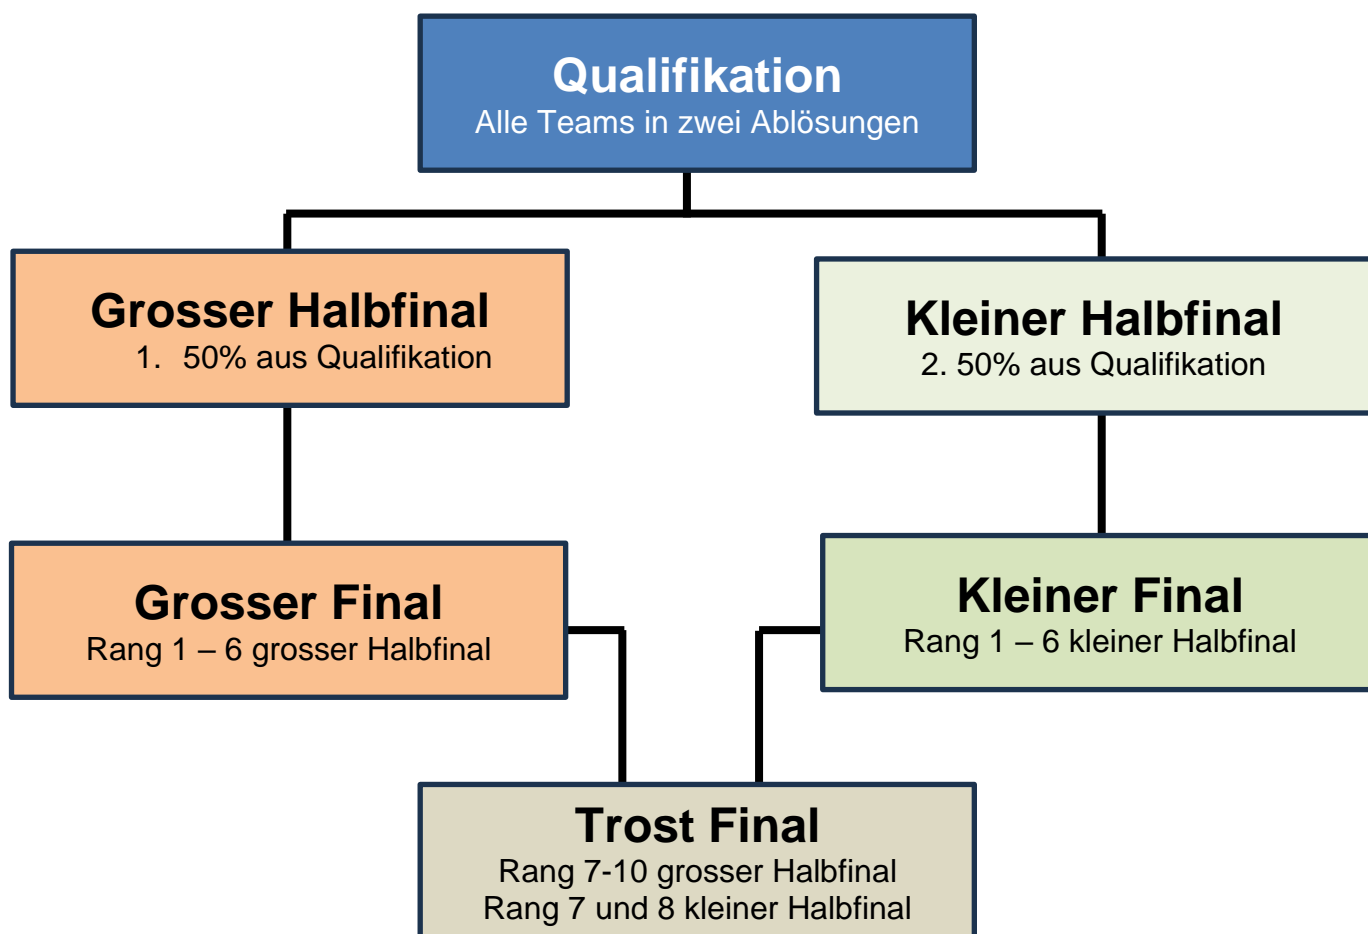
Qualifikation
Alle Teams in zwei Ablösungen

Grosser Halbfinal
1. 50% aus Qualifikation

Kleiner Halbfinal
2. 50% aus Qualifikation

Grosser Final
Rang 1 – 6 grosser Halbfinal

Kleiner Final
Rang 1 – 6 kleiner Halbfinal

Trost Final
Rang 7-10 grosser Halbfinal
Rang 7 und 8 kleiner Halbfinal